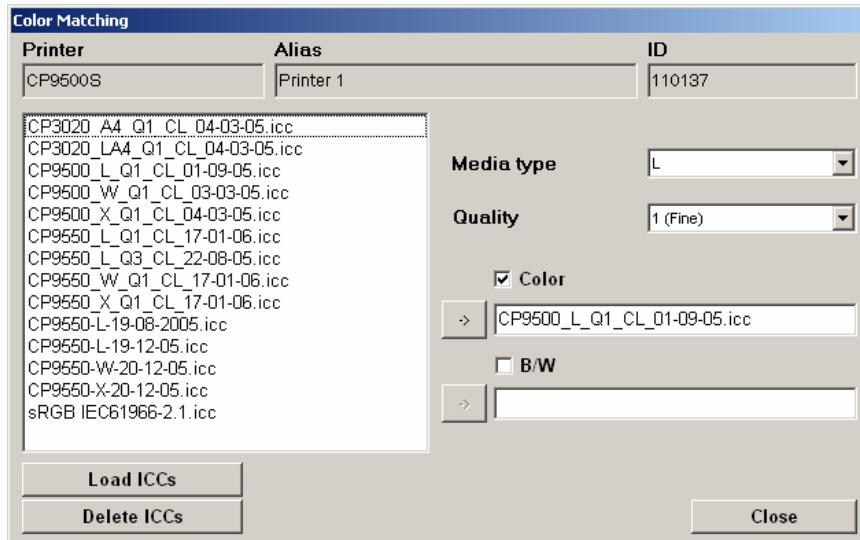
Color Matching

Printer
CP9500S

Alias
Printer 1

ID
110137

CP3020_A4_Q1_CL_04-03-05.icc
CP3020_LA4_Q1_CL_04-03-05.icc
CP9500_L_Q1_CL_01-09-05.icc
CP9500_W_Q1_CL_03-03-05.icc
CP9500_X_Q1_CL_04-03-05.icc
CP9550_L_Q1_CL_17-01-06.icc
CP9550_L_Q3_CL_22-08-05.icc
CP9550_W_Q1_CL_17-01-06.icc
CP9550_X_Q1_CL_17-01-06.icc
CP9550-L-19-08-2005.icc
CP9550-L-19-12-05.icc
CP9550-W-20-12-05.icc
CP9550-X-20-12-05.icc
sRGB IEC61966-2.1.icc

Media type
L

Quality
1 (Fine)

Color
->
CP9500_L_Q1_CL_01-09-05.icc

B/W
->

Load ICCs
Delete ICCs
Close